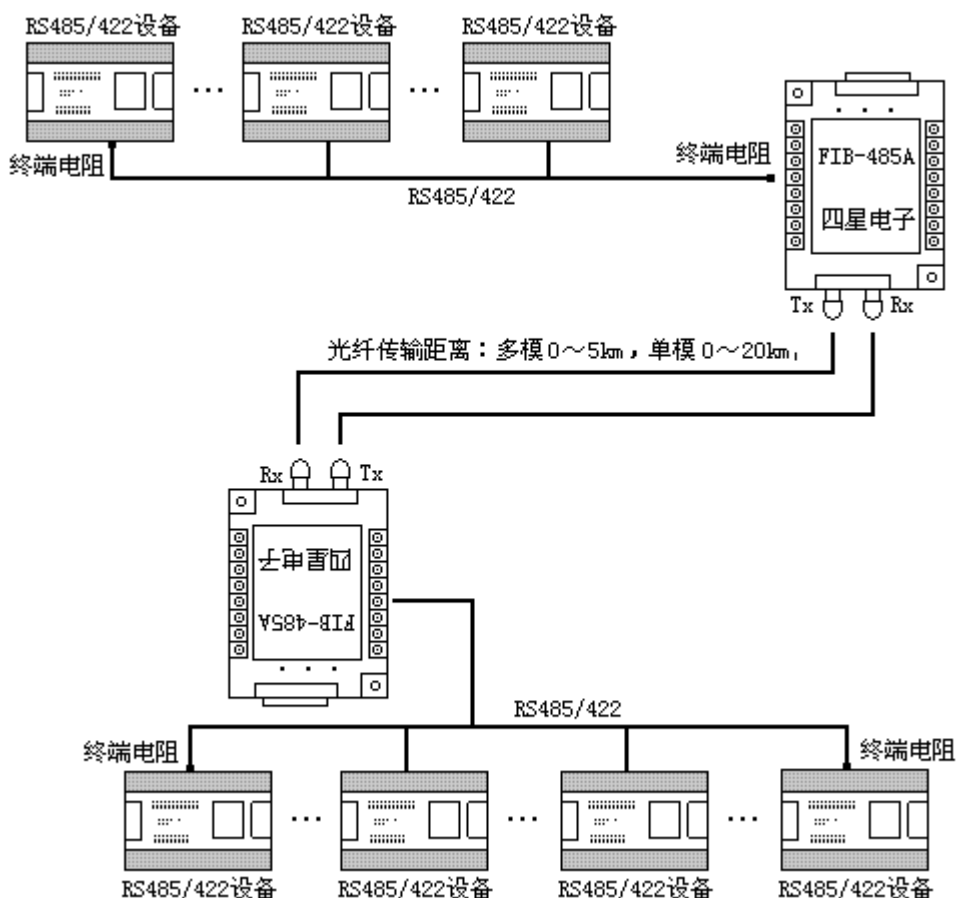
RS485/422设备 RS485/422设备 RS485/422设备

终端电阻 终端电阻

RS485/422

FIB-485A

四星电子

Tx Rx

光纤传输距离：多模 0～5km，单模 0～20km，

Rx Tx

四星电子

FIB-485A

RS485/422

终端电阻 终端电阻

RS485/422设备 RS485/422设备 RS485/422设备 RS485/422设备